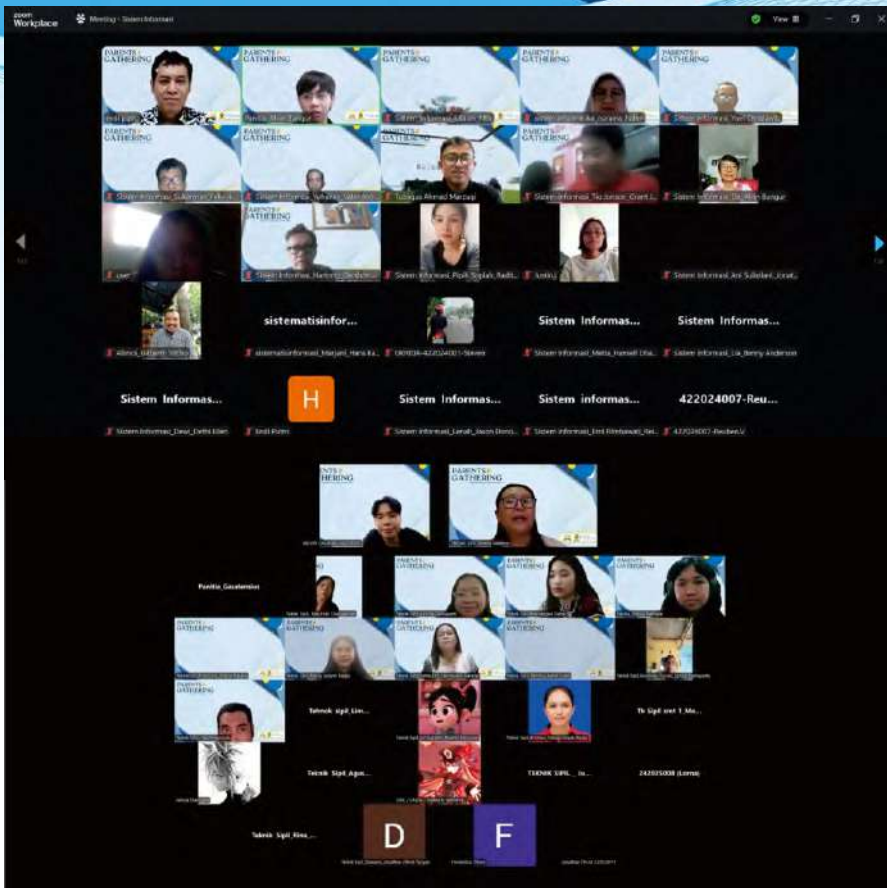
zoom Workplace

Meeting - Sistem Informasi

View

PARENTS GATHERING

sistematisinfor...

Sistem Informas...

Sistem Informas...

Sistem Informas...

H

Sistem Informas...

Sistem informas...

422024007-Reu...

Panitia_Gesatemilen

Tehnik sipil_Lim...

Tk Sipil smt 1_Mo...

Teknik Sipil_Agus...

TEKNIK SIPIL_ Ja...

242025008 (Lorna)

Teknik Sipil_Rina_...

D

F